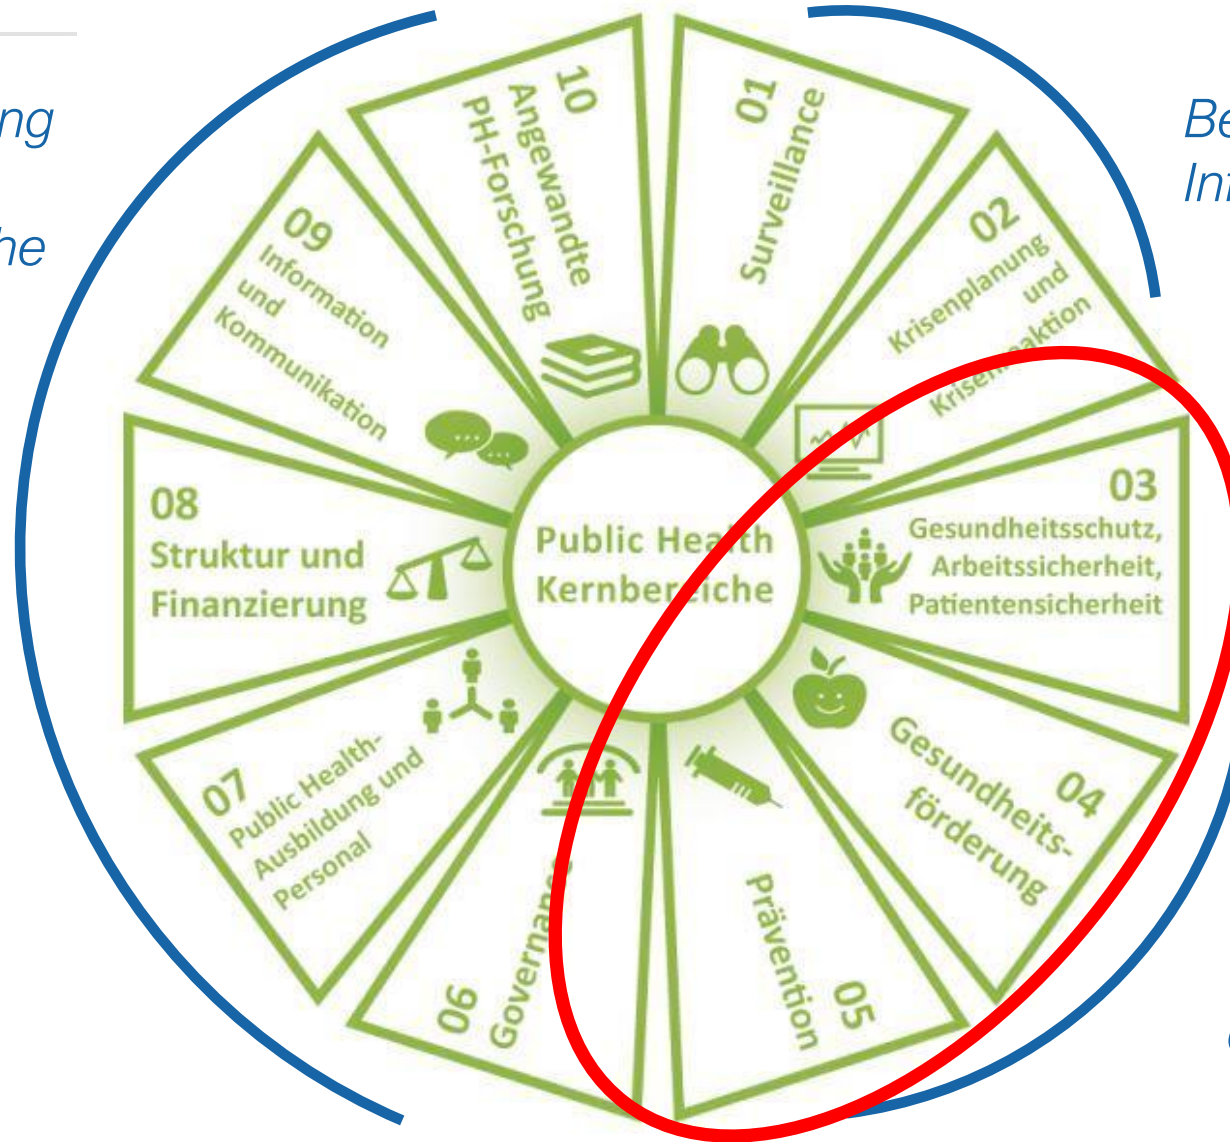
ng

he

Be
Int

10
Angewandte
PH-Forschung

01
Surveillance

02
Krisenplanung
und
Kris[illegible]aktion

09
Information
und
Kommunikation

Public Hea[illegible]th
Kernber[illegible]iche

03
Gesundheitsschutz,
Arbeitssicherheit,
Patientensicherheit

08
Struktur und
Finanzierung

07
Public Health-
Ausbildung und
Personal

04
Gesundheits-
förderung

06
Governan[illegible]

05
Prävention